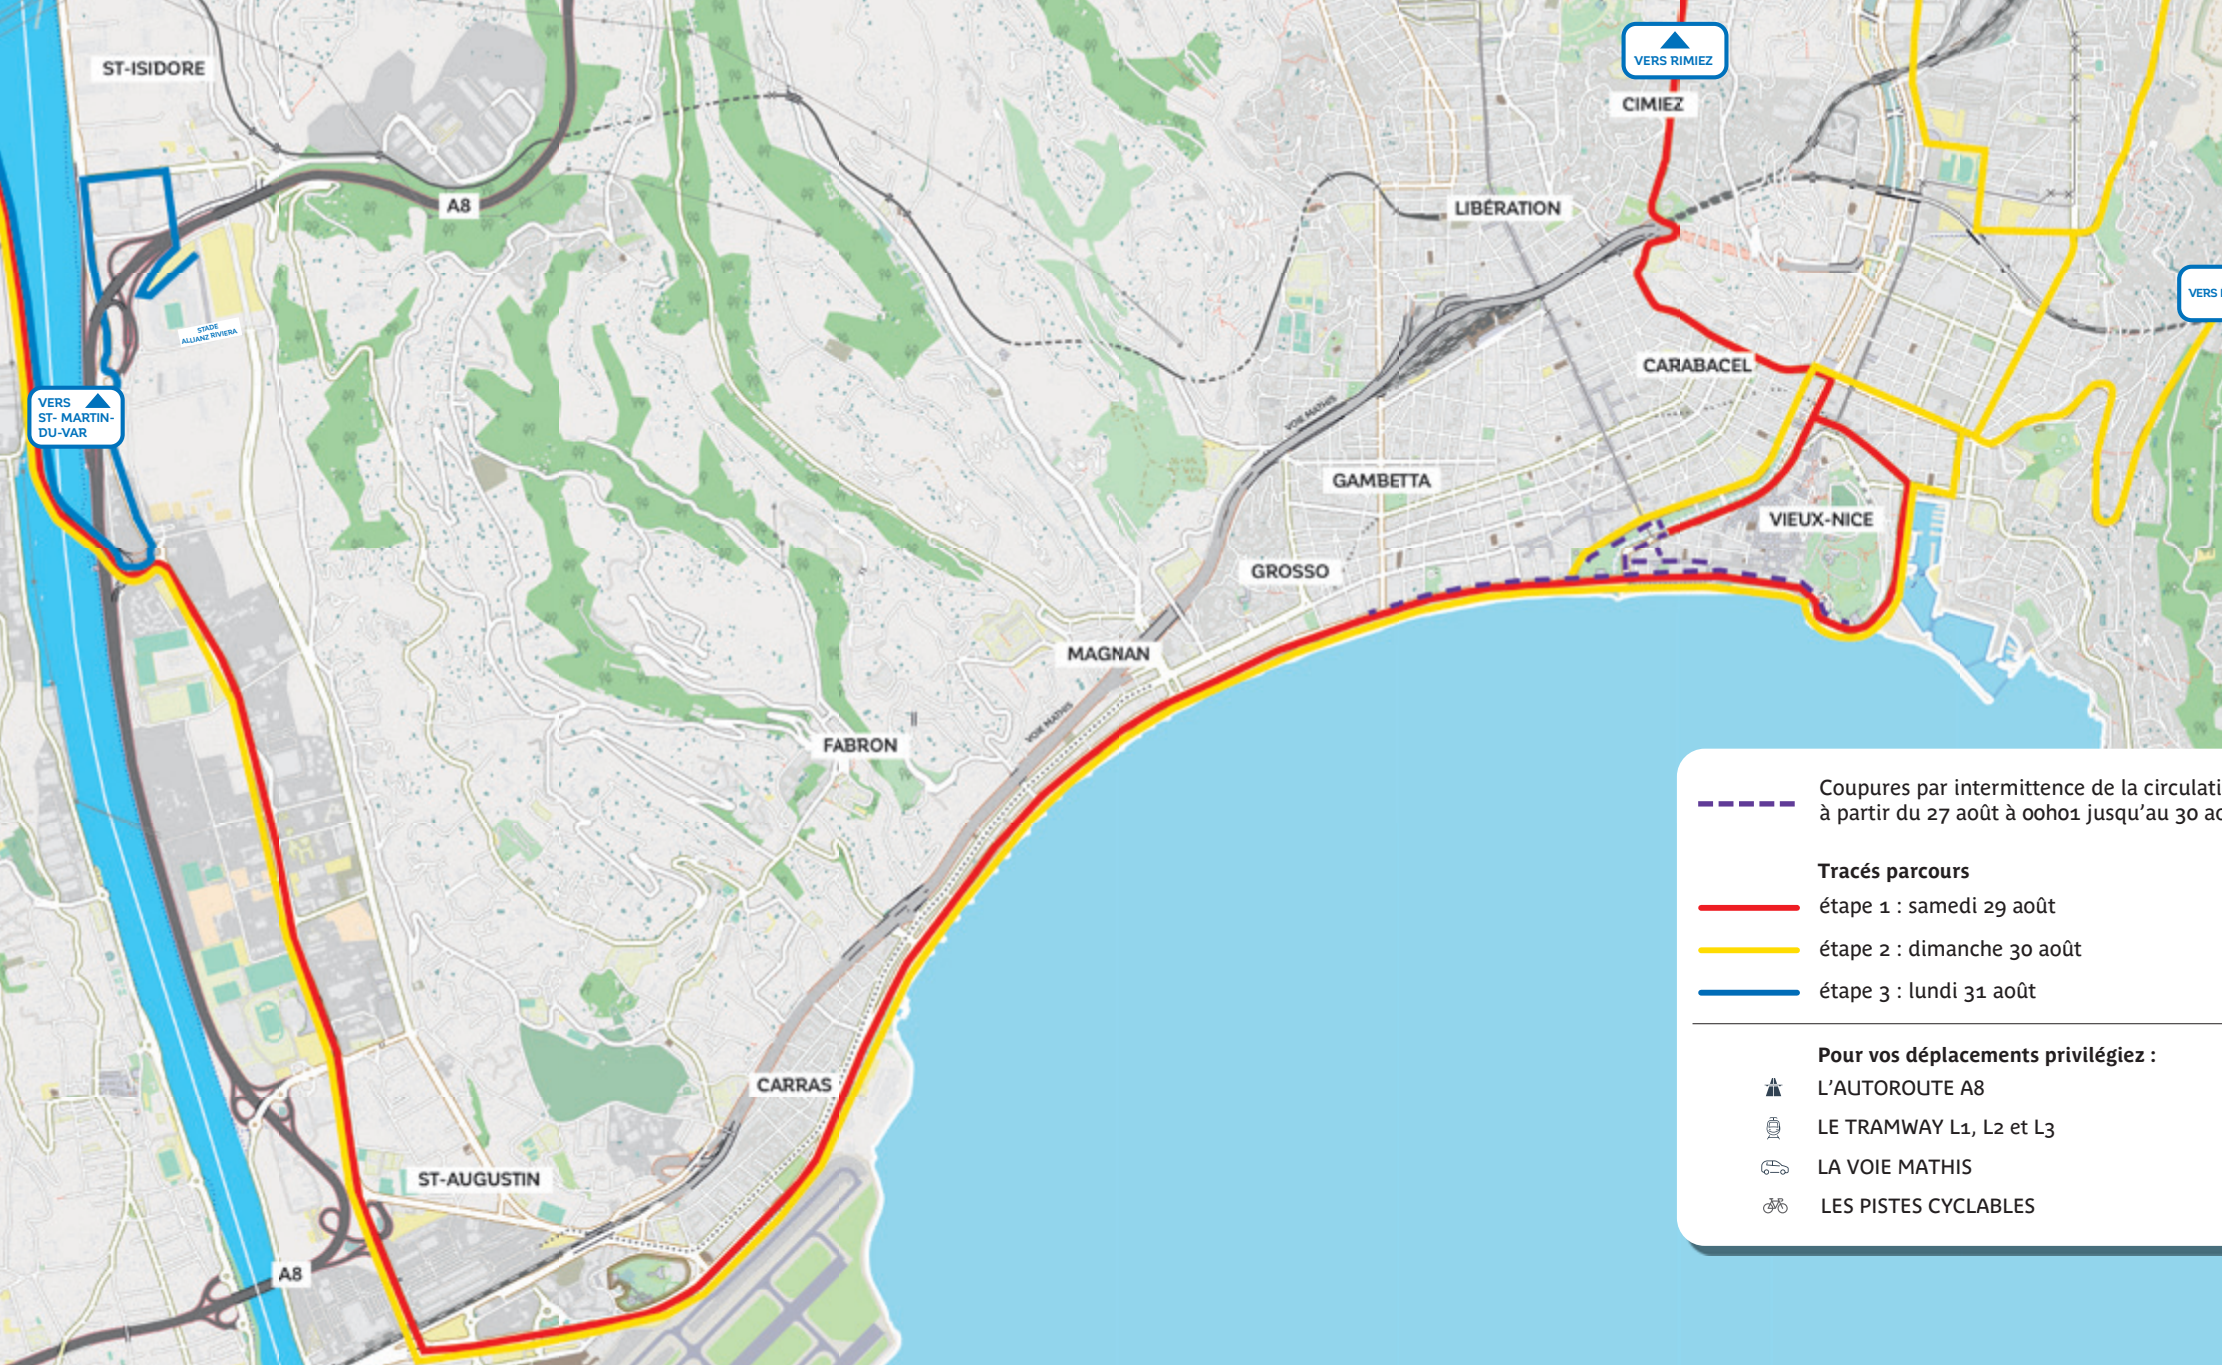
ST-ISIDORE

VERS RIMIEZ

CIMIEZ

A8

LIBÉRATION

STADE ALLIANZ RIVIERA

VERS ST- MARTIN-DU-VAR

VERS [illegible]

CARABACEL

VOIE MATHIS

GAMBETTA

VIEUX-NICE

GROSSO

MAGNAN

VOIE MATHIS

FABRON

CARRAS

ST-AUGUSTIN

A8

Coupures par intermittence de la circulati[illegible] à partir du 27 août à 00h01 jusqu'au 30 a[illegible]

Tracés parcours

étape 1 : samedi 29 août

étape 2 : dimanche 30 août

étape 3 : lundi 31 août

Pour vos déplacements privilégiez :

L'AUTOROUTE A8

LE TRAMWAY L1, L2 et L3

LA VOIE MATHIS

LES PISTES CYCLABLES